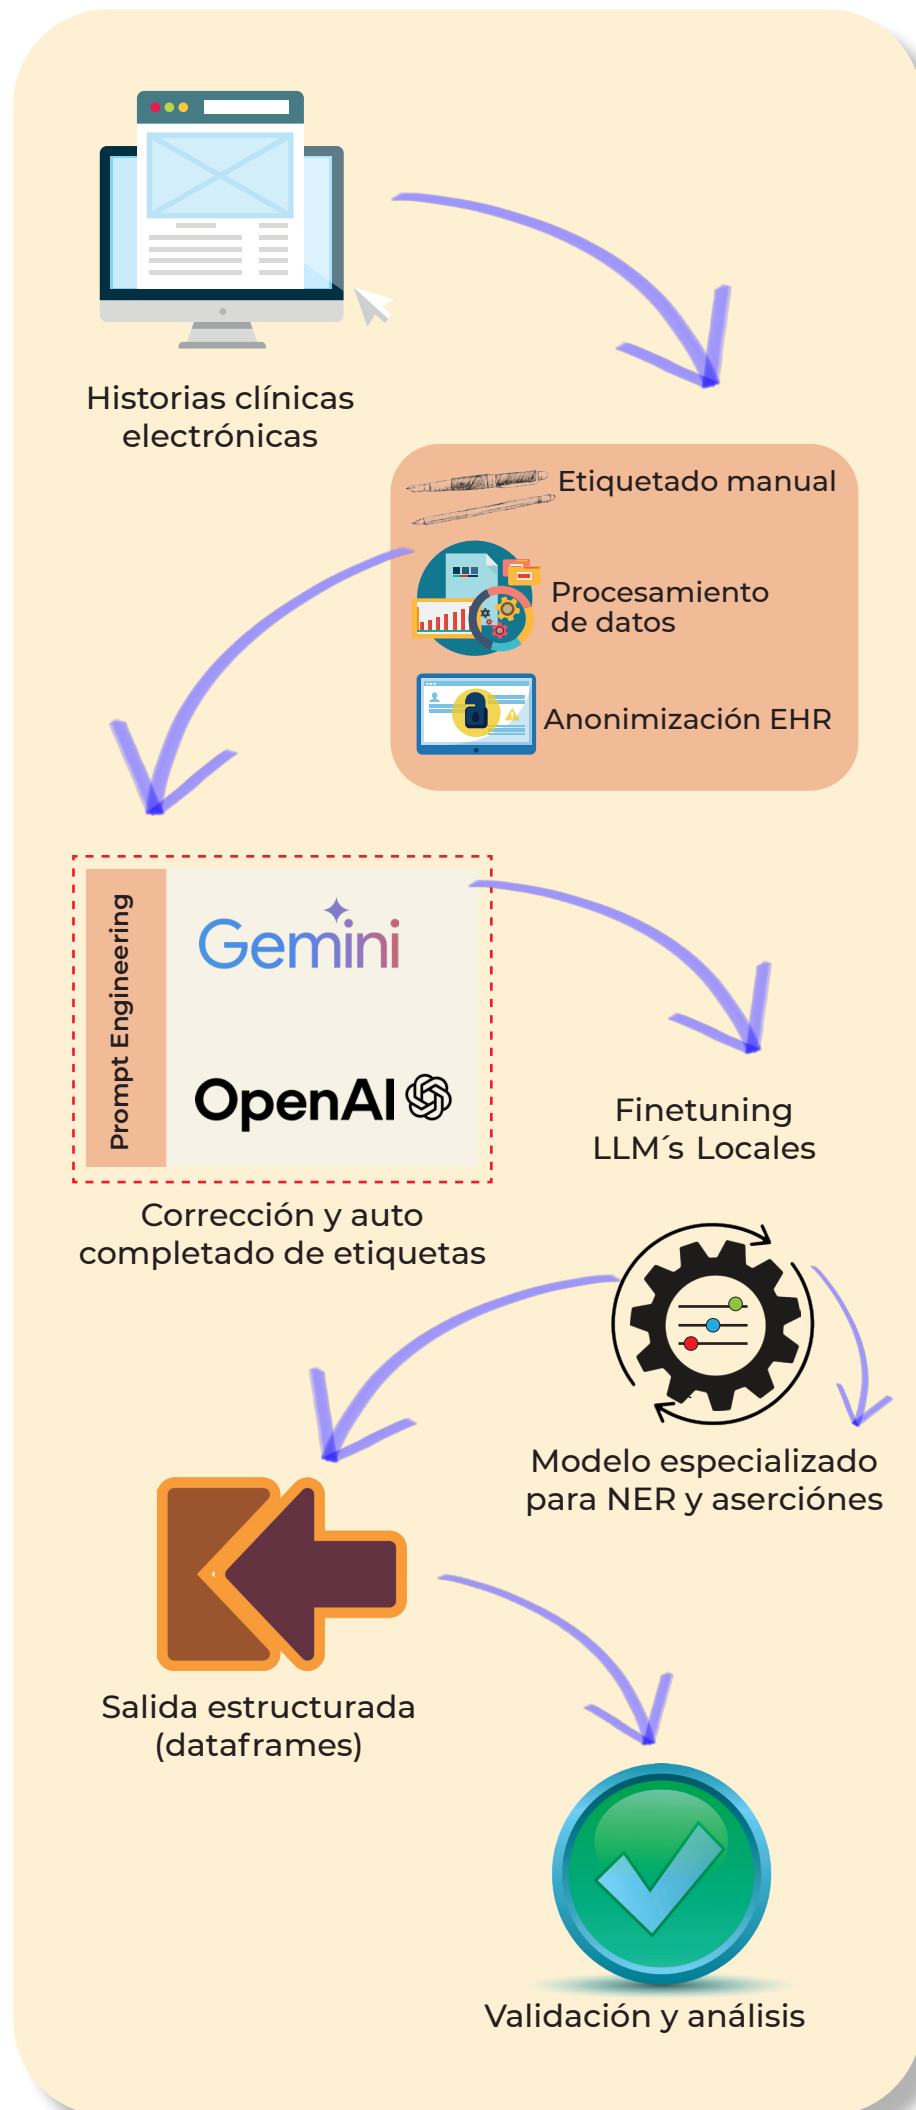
Historias clínicas electrónicas

Etiquetado manual

Procesamiento de datos

Anonimización EHR

Prompt Engineering

Gemini

OpenAI

Corrección y auto completado de etiquetas

Finetuning LLM´s Locales

Modelo especializado para NER y aserciónes

Salida estructurada (dataframes)

Validación y análisis